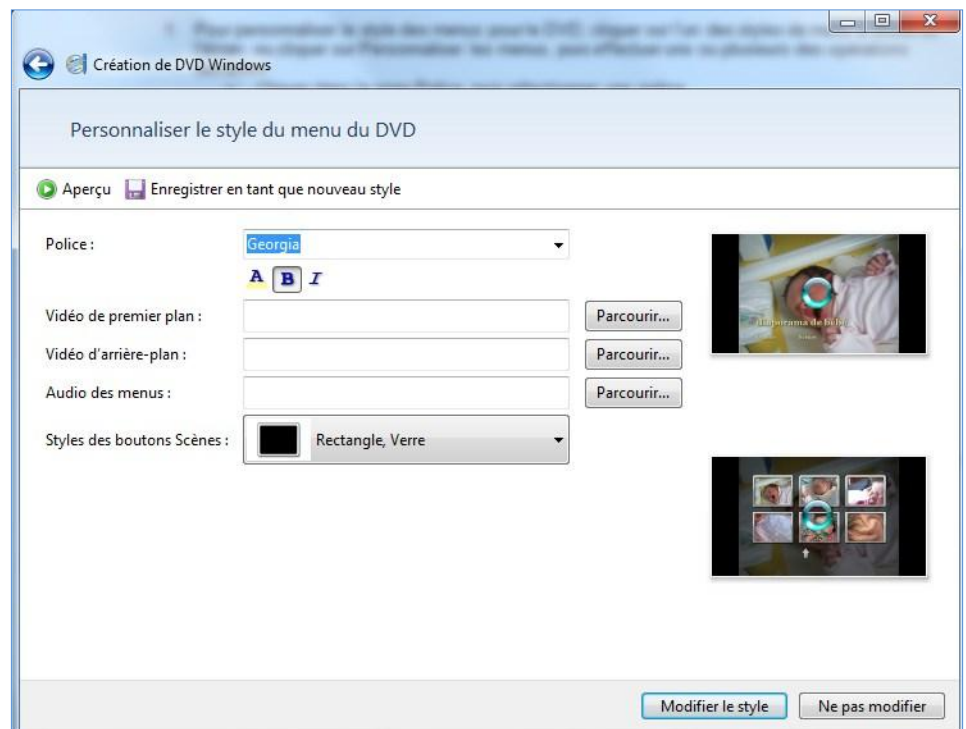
Création de DVD Windows

Personnaliser le style du menu du DVD

Aperçu Enregistrer en tant que nouveau style

Police : Georgia

A B I

Vidéo de premier plan : Parcourir...

Vidéo d'arrière-plan : Parcourir...

Audio des menus : Parcourir...

Styles des boutons Scènes : Rectangle, Verre

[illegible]rama de bébé

Modifier le style Ne pas modifier